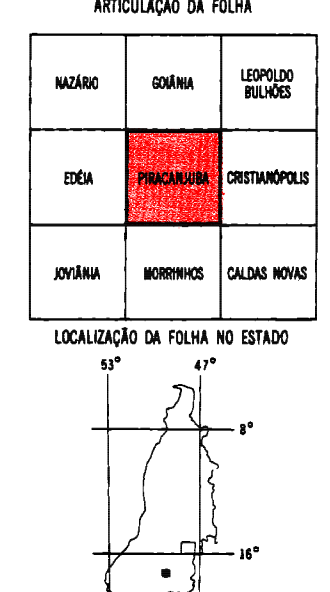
ARTICULAÇÃO DA FOLHA

| NAZÁRIO | GOIÂNIA | LEOPOLDO BULHÕES |
|---|---|---|
| EDÉIA | PIRACANJUBA | CRISTIANÓPOLIS |
| JOVIÂNIA | MORRINHOS | CALDAS NOVAS |

LOCALIZAÇÃO DA FOLHA NO ESTADO

53°
47°
8°
16°